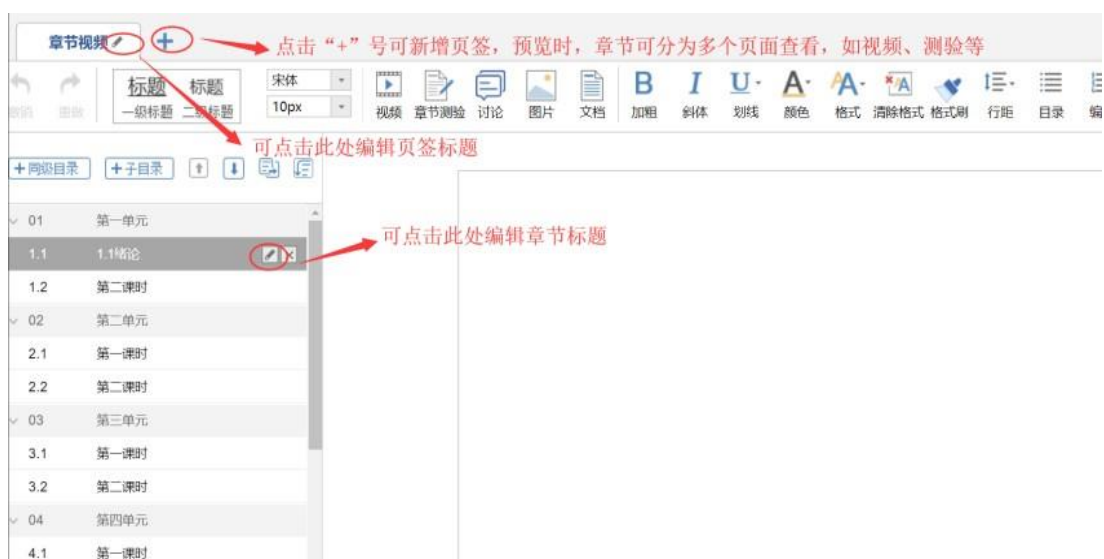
章节视频

点击“+”号可新增页签，预览时，章节可分为多个页面查看，如视频、测验等

撤销 重做 标题 一级标题 标题 二级标题 宋体 10px 视频 章节测验 讨论 图片 文档 加粗 斜体 划线 颜色 格式 清除格式 格式刷 行距 目录 编

可点击此处编辑页签标题

+同级目录 +子目录

01 第一单元
1.1 1.1绪论
1.2 第二课时
02 第二单元
2.1 第一课时
2.2 第二课时
03 第三单元
3.1 第一课时
3.2 第二课时
04 第四单元
4.1 第一课时

可点击此处编辑章节标题